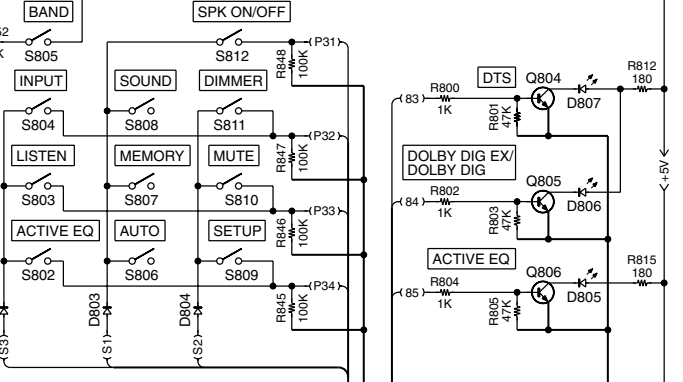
BAND
S805
SPK ON/OFF
S812
R848 100K
P31
INPUT
S804
SOUND
S808
DIMMER
S811
R847 100K
P32
LISTEN
S803
MEMORY
S807
MUTE
S810
R846 100K
P33
ACTIVE EQ
S802
AUTO
S806
SETUP
S809
R845 100K
P34
D803
D804
S3
S1
S2
DTS
Q804
R800 1K
83
R801 47K
D807
R812 180
DOLBY DIG EX/ DOLBY DIG
Q805
R802 1K
84
R803 47K
D806
+5V
ACTIVE EQ
Q806
R804 1K
85
R805 47K
D805
R815 180